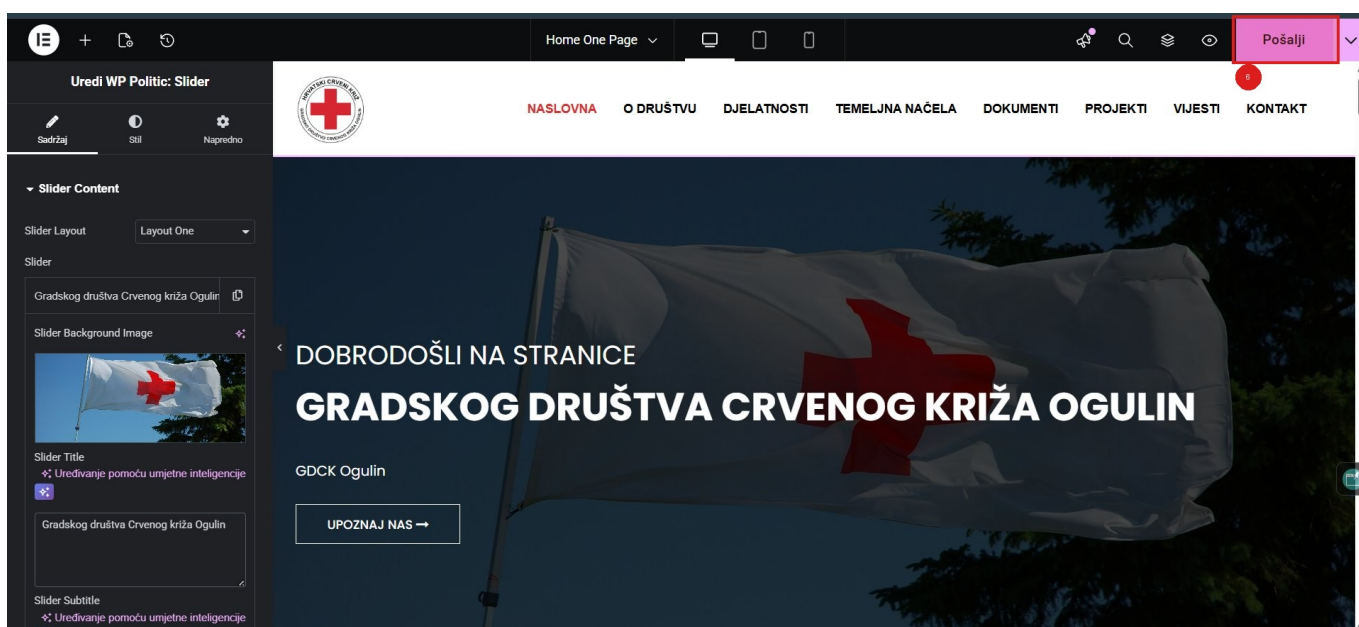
Home One Page

Pošalji

6

Uredi WP Politic: Slider

Sadržaj Stil Napredno

Slider Content

Slider Layout Layout One

Slider

Gradskog društva Crvenog križa Ogulin

Slider Background Image

Slider Title

Uređivanje pomoću umjetne inteligencije

Gradskog društva Crvenog križa Ogulin

Slider Subtitle

Uređivanje pomoću umjetne inteligencije

HRVATSKI CRVENI KRIŽ

NASLOVNA O DRUŠTVU DJELATNOSTI TEMELJNA NAČELA DOKUMENTI PROJEKTI VIJESTI KONTAKT

DOBRODOŠLI NA STRANICE

GRADSKOG DRUŠTVA CRVENOG KRIŽA OGULIN

GDCK Ogulin

UPOZNAJ NAS →